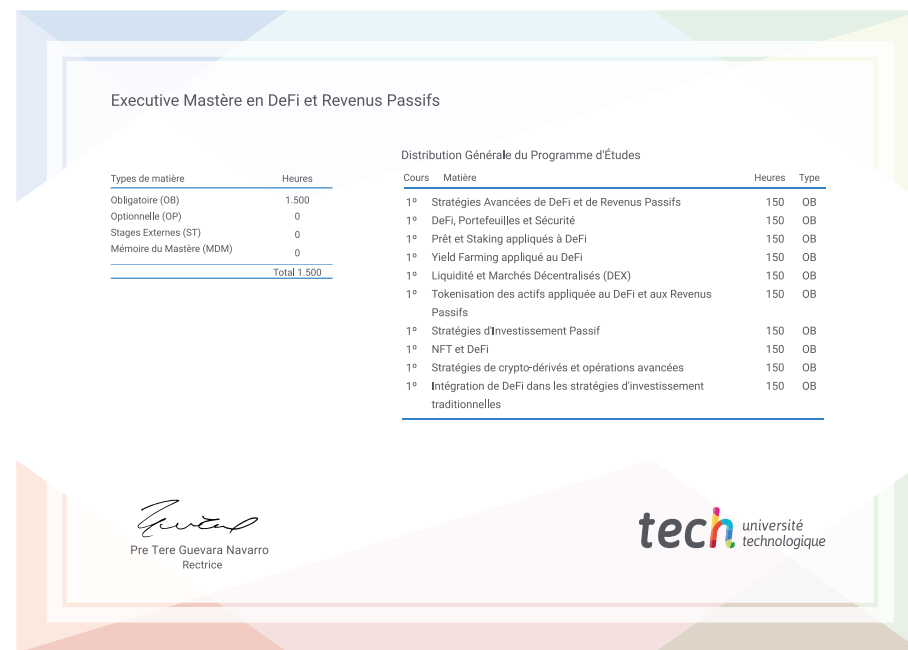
Executive Mastère en DeFi et Revenus Passifs

| Types de matière | Heures |
|---|---|
| Obligatoire (OB) | 1.500 |
| Optionnelle (OP) | 0 |
| Stages Externes (ST) | 0 |
| Mémoire du Mastère (MDM) | 0 |
| | Total 1.500 |

Distribution Générale du Programme d'Études

| Cours | Matière | Heures | Type |
|---|---|---|---|
| 1º | Stratégies Avancées de DeFi et de Revenus Passifs | 150 | OB |
| 1º | DeFi, Portefeuilles et Sécurité | 150 | OB |
| 1º | Prêt et Staking appliqués à DeFi | 150 | OB |
| 1º | Yield Farming appliqué au DeFi | 150 | OB |
| 1º | Liquidité et Marchés Décentralisés (DEX) | 150 | OB |
| 1º | Tokenisation des actifs appliquée au DeFi et aux Revenus Passifs | 150 | OB |
| 1º | Stratégies d'Investissement Passif | 150 | OB |
| 1º | NFT et DeFi | 150 | OB |
| 1º | Stratégies de crypto-dérivés et opérations avancées | 150 | OB |
| 1º | Intégration de DeFi dans les stratégies d'investissement traditionnelles | 150 | OB |

Pre Tere Guevara Navarro
Rectrice

tech université technologique